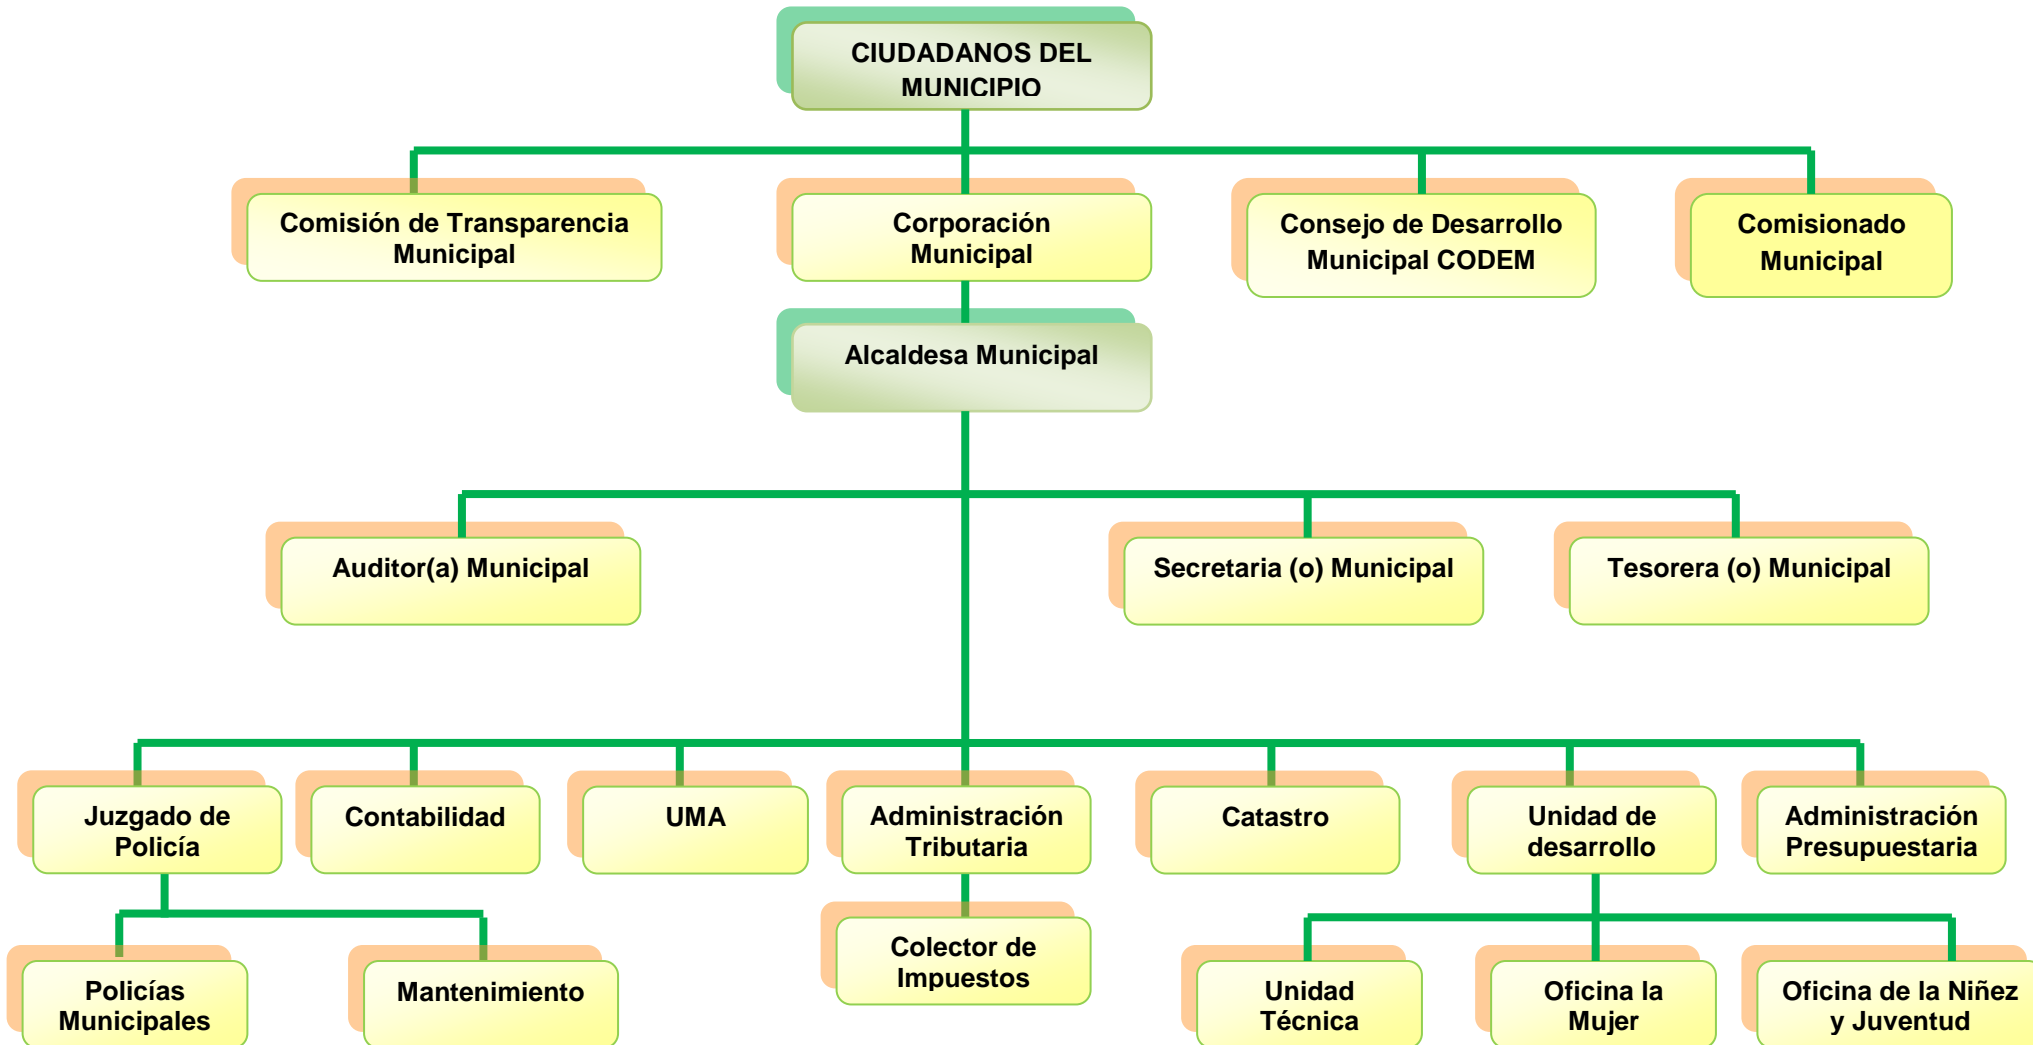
CIUDADANOS DEL MUNICIPIO

Comisión de Transparencia Municipal

Corporación Municipal

Consejo de Desarrollo Municipal CODEM

Comisionado Municipal

Alcaldesa Municipal

Auditor(a) Municipal

Secretaria (o) Municipal

Tesorera (o) Municipal

Juzgado de Policía

Contabilidad

UMA

Administración Tributaria

Catastro

Unidad de desarrollo

Administración Presupuestaria

Policías Municipales

Mantenimiento

Colector de Impuestos

Unidad Técnica

Oficina la Mujer

Oficina de la Niñez y Juventud